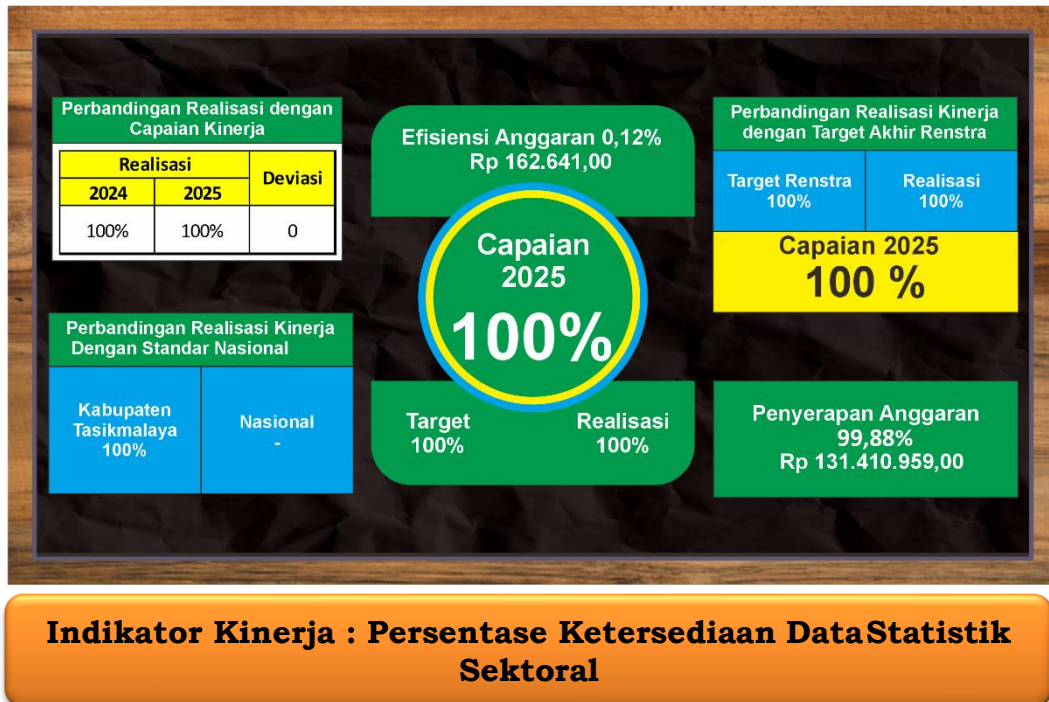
Perbandingan Realisasi dengan Capaian Kinerja

| Realisasi | | Deviasi |
|---|---|---|
| 2024 | 2025 | |
| 100% | 100% | 0 |

Efisiensi Anggaran 0,12%
Rp 162.641,00

Capaian
2025
100%

Target
100%

Realisasi
100%

Perbandingan Realisasi Kinerja dengan Target Akhir Renstra

| Target Renstra 100% | Realisasi 100% |
|---|---|

Capaian 2025
100 %

Perbandingan Realisasi Kinerja Dengan Standar Nasional

| Kabupaten Tasikmalaya 100% | Nasional - |
|---|---|

Penyerapan Anggaran
99,88%
Rp 131.410.959,00

Indikator Kinerja : Persentase Ketersediaan DataStatistik Sektoral